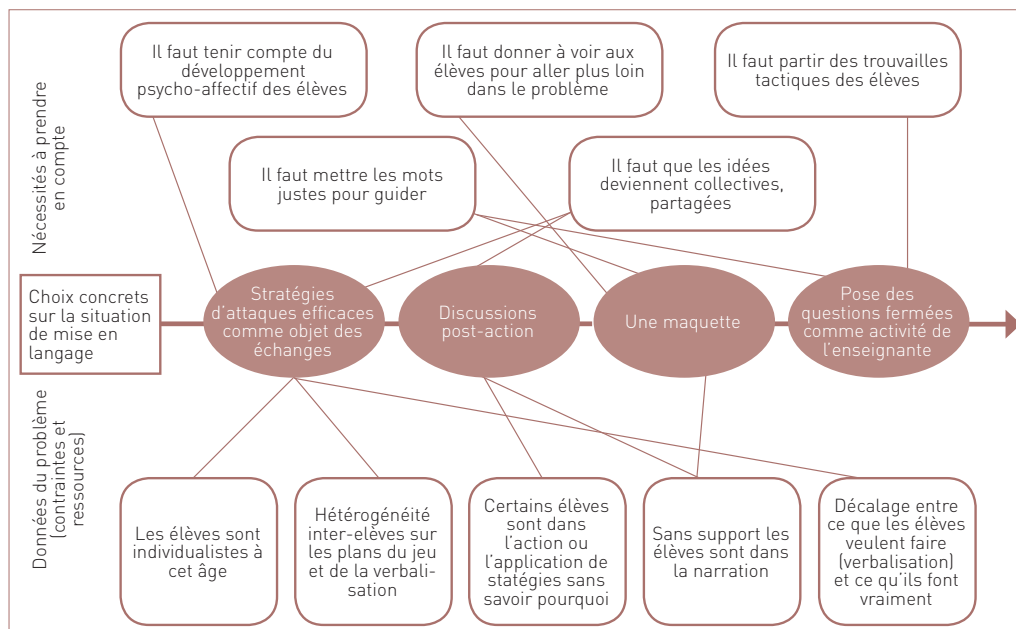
Nécessités à prendre en compte

Il faut tenir compte du développement psycho-affectif des élèves

Il faut donner à voir aux élèves pour aller plus loin dans le problème

Il faut partir des trouvailles tactiques des élèves

Il faut mettre les mots justes pour guider

Il faut que les idées deviennent collectives, partagées

Choix concrets sur la situation de mise en langage

Stratégies d'attaques efficaces comme objet des échanges

Discussions post-action

Une maquette

Pose des questions fermées comme activité de l'enseignante

Données du problème (contraintes et ressources)

Les élèves sont individualistes à cet âge

Hétérogénéité inter-elèves sur les plans du jeu et de la verbalisation

Certains élèves sont dans l'action ou l'application de statégies sans savoir pourquoi

Sans support les élèves sont dans la narration

Décalage entre ce que les élèves veulent faire (verbalisation) et ce qu'ils font vraiment